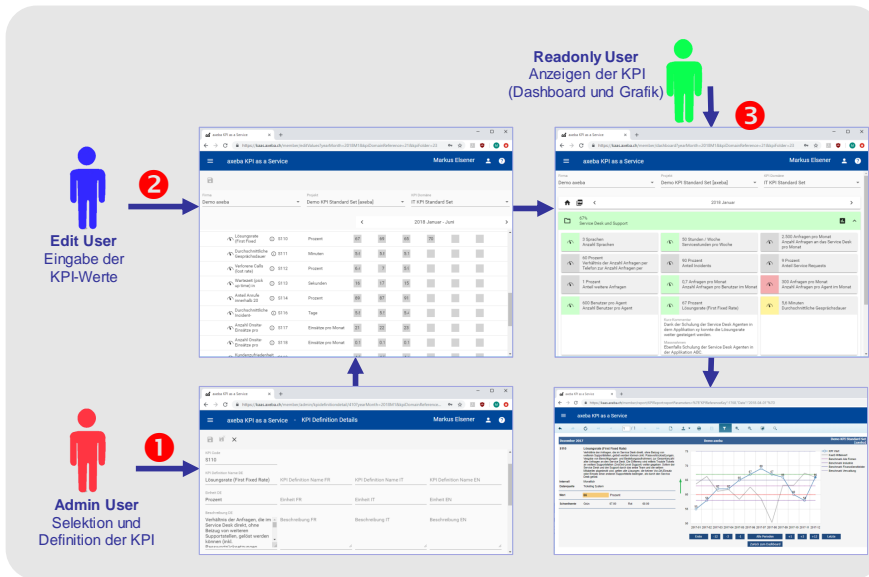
Readonly User
Anzeigen der KPI
(Dashboard und Grafik)

3

2

Edit User
Eingabe der
KPI-Werte

1

Admin User
Selektion und
Definition der KPI

aseba KPI as a Service
Markus Elsener
Demo aseba
Demo KPI Standard Set [aseba]
IT KPI Standard Set
2018 Januar - Juni
Lösungsrate (First Fixed Rate)
Durchschnittliche Gesprächsdauer
Verlorene Calls (lost rate)
Wartezeit (pick up time)
Anteil Anrufe innerhalb 20
Durchschnittliche Incidente
Anzahl Erstmelde pro
Anzahl Erstmelde pro
Prozent
Minuten
Prozent
Sekunden
Prozent
Tage
Einsätze pro Monat
Einsätze pro Monat

aseba KPI as a Service
Markus Elsener
Demo aseba
Demo KPI Standard Set [aseba]
IT KPI Standard Set
2018 Januar
67%
Service Desk und Support
3 Sprachen
Anzahl Sprachen
50 Stunden / Woche
Servicestunden pro Woche
2.000 Anfragen pro Monat
Anzahl Anfragen an das Service Desk pro Monat
60 Prozent
Verhältnis der Anzahl Anfragen per Telefon zur Anzahl Anfragen per
60 Prozent
Anteil Incidents
5 Prozent
Anteil Service Requests
1 Prozent
Anzahl weitere Anfragen
0,7 Anfragen pro Monat
Anzahl Anfragen pro Benutzer im Monat
405 Anfragen pro Monat
Anzahl Anfragen pro Agent im Monat
500 Benutzer pro Agent
Anzahl Benutzer pro Agent
67 Prozent
Lösungsrate (First Fixed Rate)
5,6 Minuten
Durchschnittliche Gesprächsdauer
Durch die Schulung der Service Desk Agenten in den Applikation xy konnte die Lösungsrate weiter gesteigert werden.
Ebenfalls Schulung der Service Desk Agenten in der Applikation ABC

aseba KPI as a Service › KPI Definition Details
0115
Lösungsrate (First Fixed Rate)
KPI Definition Name FR
KPI Definition Name IT
KPI Definition Name EN
Prozent
Einheit FR
Einheit IT
Einheit EN
Verhältnis der Anfragen, die im Service Desk direkt, ohne Beizug von weiteren Supportstellen, gelöst werden können (inkl.
Beschreibung FR
Beschreibung IT
Beschreibung EN

aseba KPI as a Service